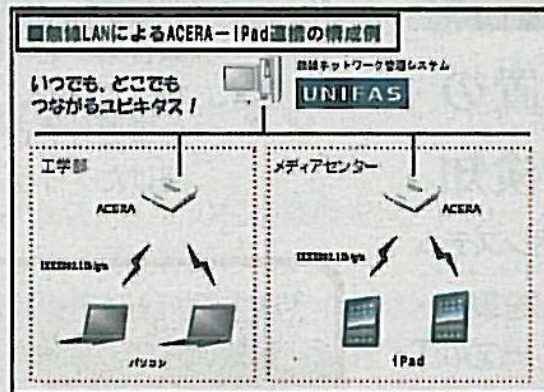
■無線LANによるACERA－iPad連携の構成例

いつでも、どこでも つながるユビキタス！

無線ネットワーク管理システム

UNIFAS

工学部

ACERA

IEEE802.11b/g/n

パソコン

メディアセンター

ACERA

IEEE802.11b/g/n

iPad